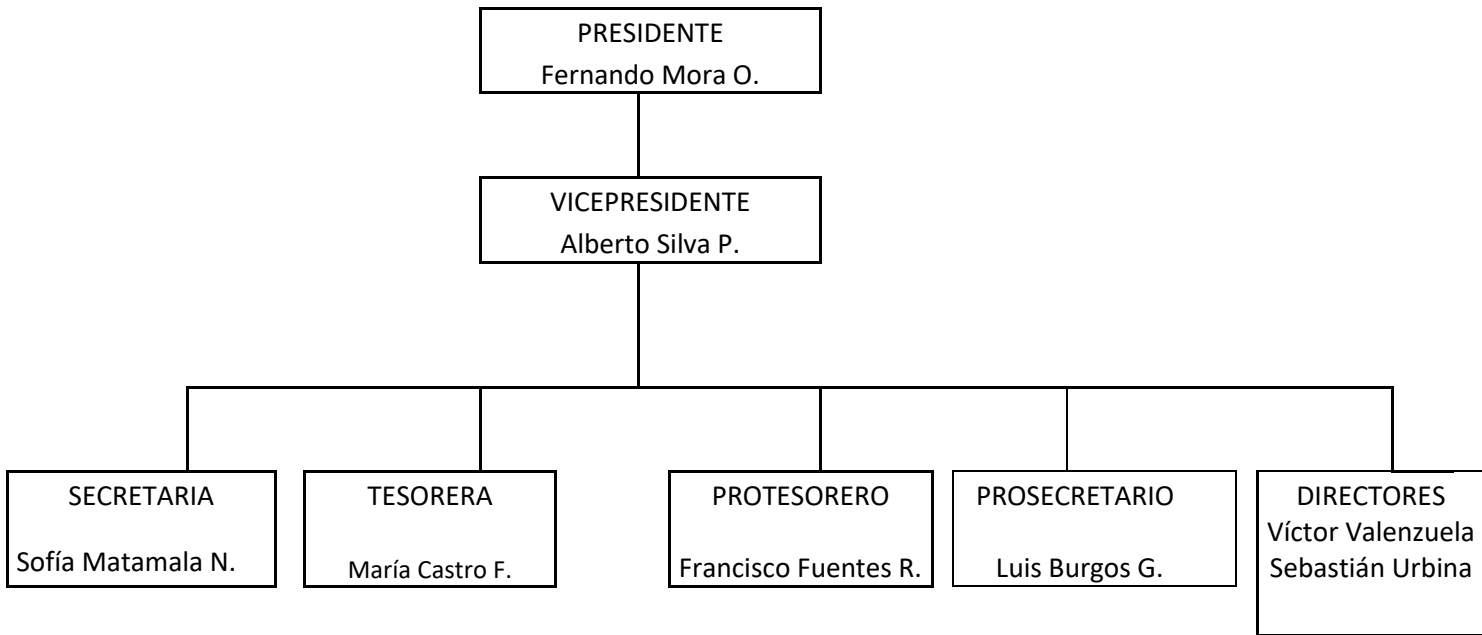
PRESIDENTE
Fernando Mora O.

VICEPRESIDENTE
Alberto Silva P.

SECRETARIA
Sofía Matamala N.

TESORERA
María Castro F.

PROTESORERO
Francisco Fuentes R.

PROSECRETARIO
Luis Burgos G.

DIRECTORES
Víctor Valenzuela
Sebastián Urbina